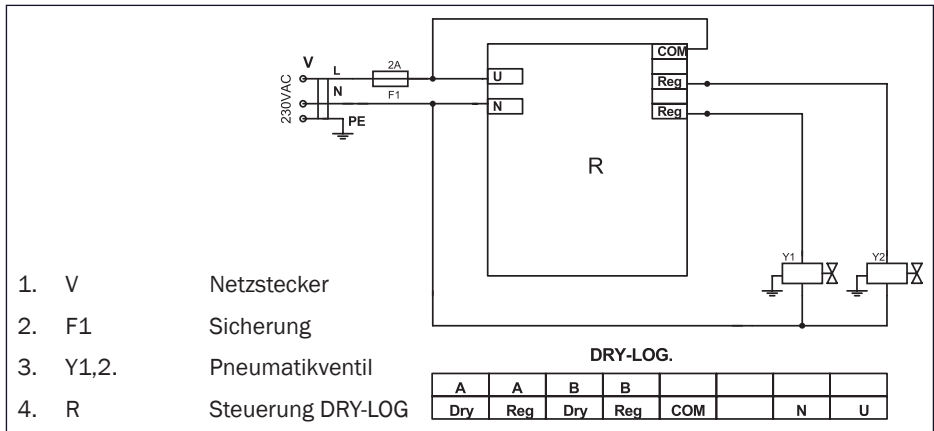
V
230VAC
L
N
PE
2A
F1
U
N
COM
Reg
Reg
R
Y1
Y2

1. V Netzstecker
2. F1 Sicherung
3. Y1,2. Pneumatikventil
4. R Steuerung DRY-LOG

DRY-LOG.

| A | A | B | B | | | | |
|---|---|---|---|---|---|---|---|
| Dry | Reg | Dry | Reg | COM | | N | U |